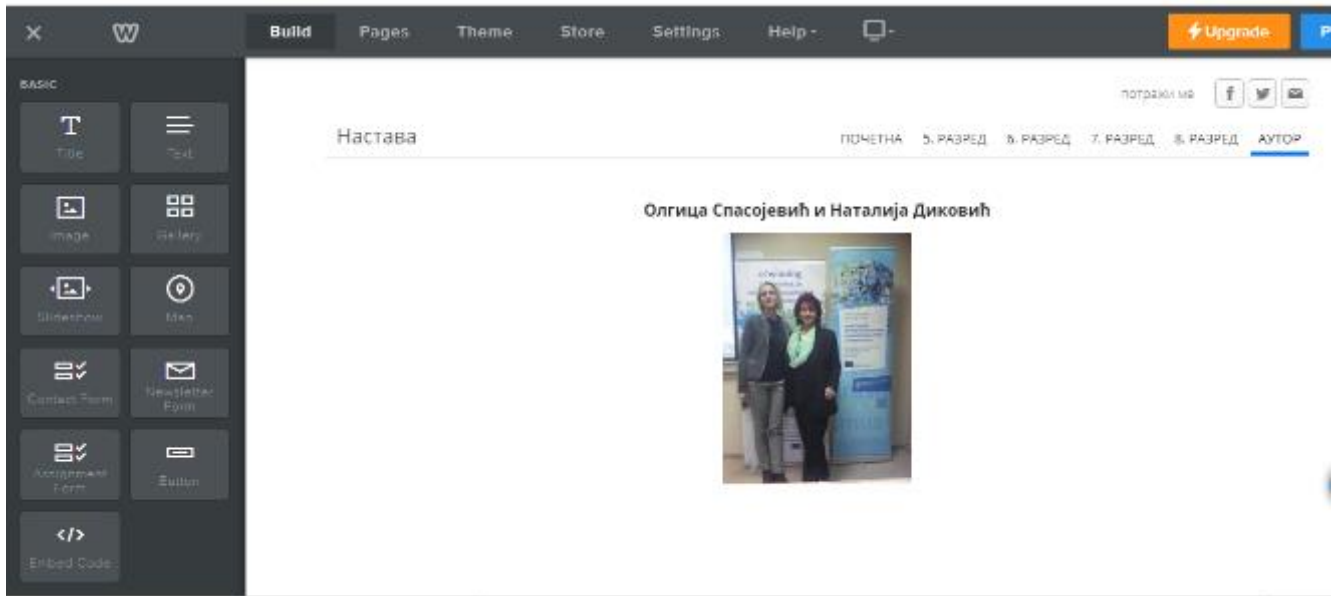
×
Build
Pages
Theme
Store
Settings
Help
Upgrade
P

BASIC
T
Title
Text
Image
Gallery
Slideshow
Map
Contact Form
Newsletter Form
Assignment Form
Button
</>
Embed Code

потражи ме

Настава

ПОЧЕТНА 5. РАЗРЕД 6. РАЗРЕД 7. РАЗРЕД 8. РАЗРЕД АУТОР

Олгица Спасојевић и Наталија Диковић